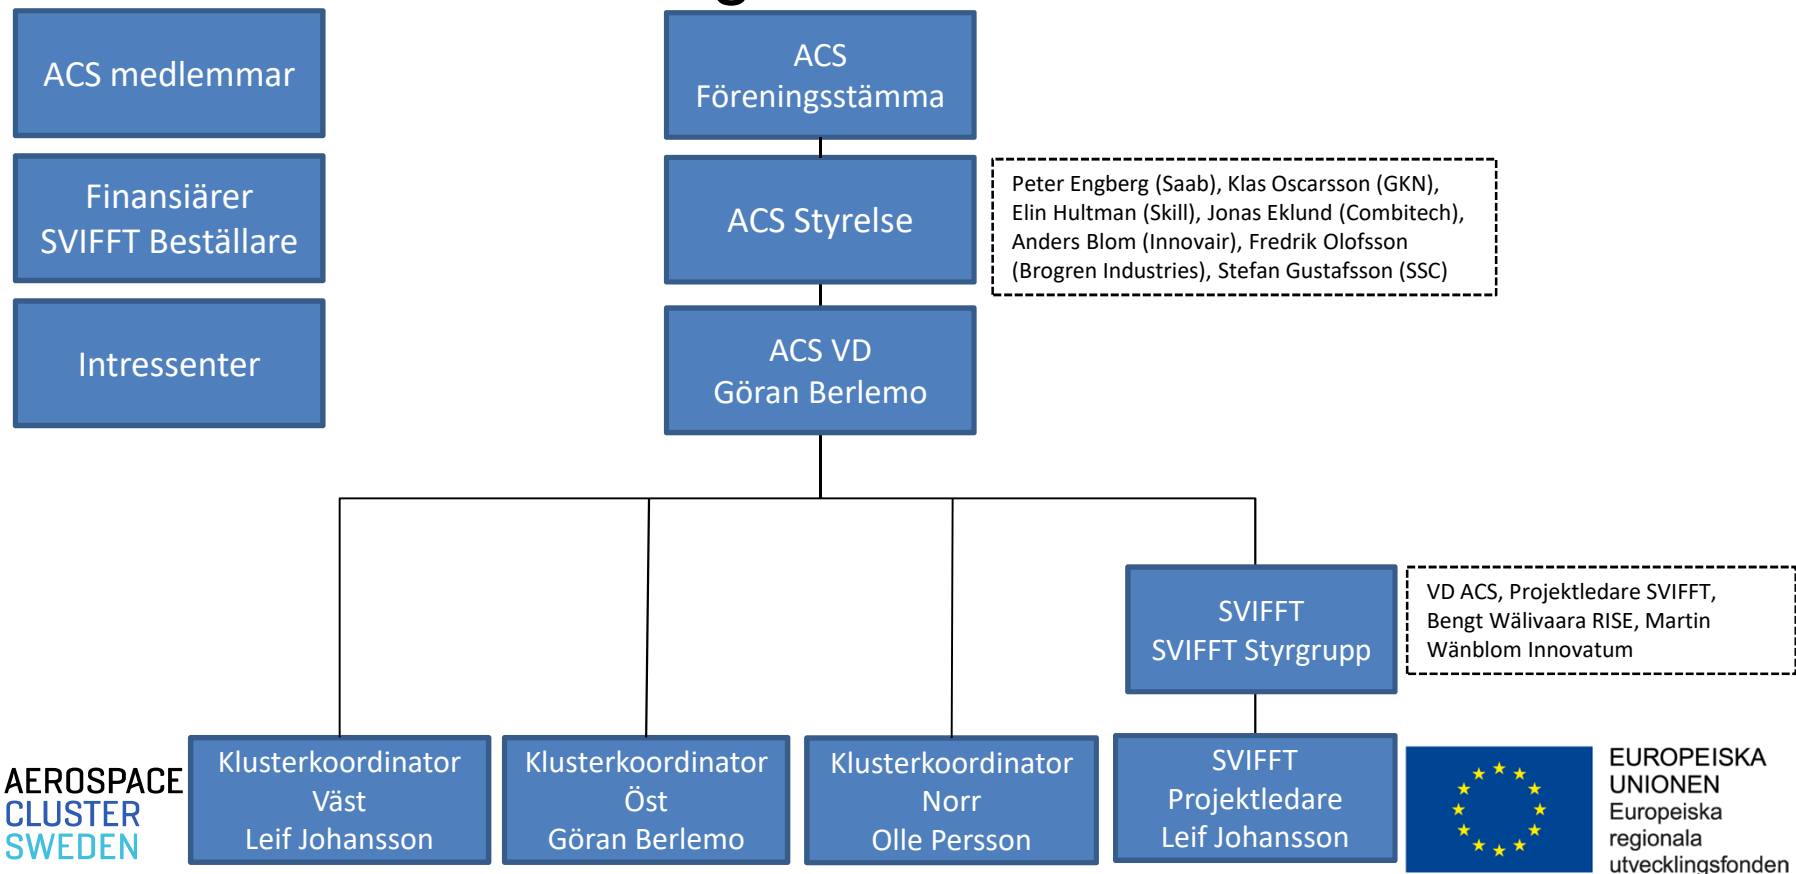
ACS medlemmar

Finansiärer SVIFFT Beställare

Intressenter

ACS Föreningsstämma

ACS Styrelse

Peter Engberg (Saab), Klas Oscarsson (GKN), Elin Hultman (Skill), Jonas Eklund (Combitech), Anders Blom (Innovair), Fredrik Olofsson (Brogren Industries), Stefan Gustafsson (SSC)

ACS VD Göran Berlemo

SVIFFT SVIFFT Styrgrupp

VD ACS, Projektledare SVIFFT, Bengt Wälivaara RISE, Martin Wänblom Innovatum

AEROSPACE CLUSTER SWEDEN

Klusterkoordinator Väst Leif Johansson

Klusterkoordinator Öst Göran Berlemo

Klusterkoordinator Norr Olle Persson

SVIFFT Projektledare Leif Johansson

EUROPEISKA UNIONEN Europeiska regionala utvecklingsfonden